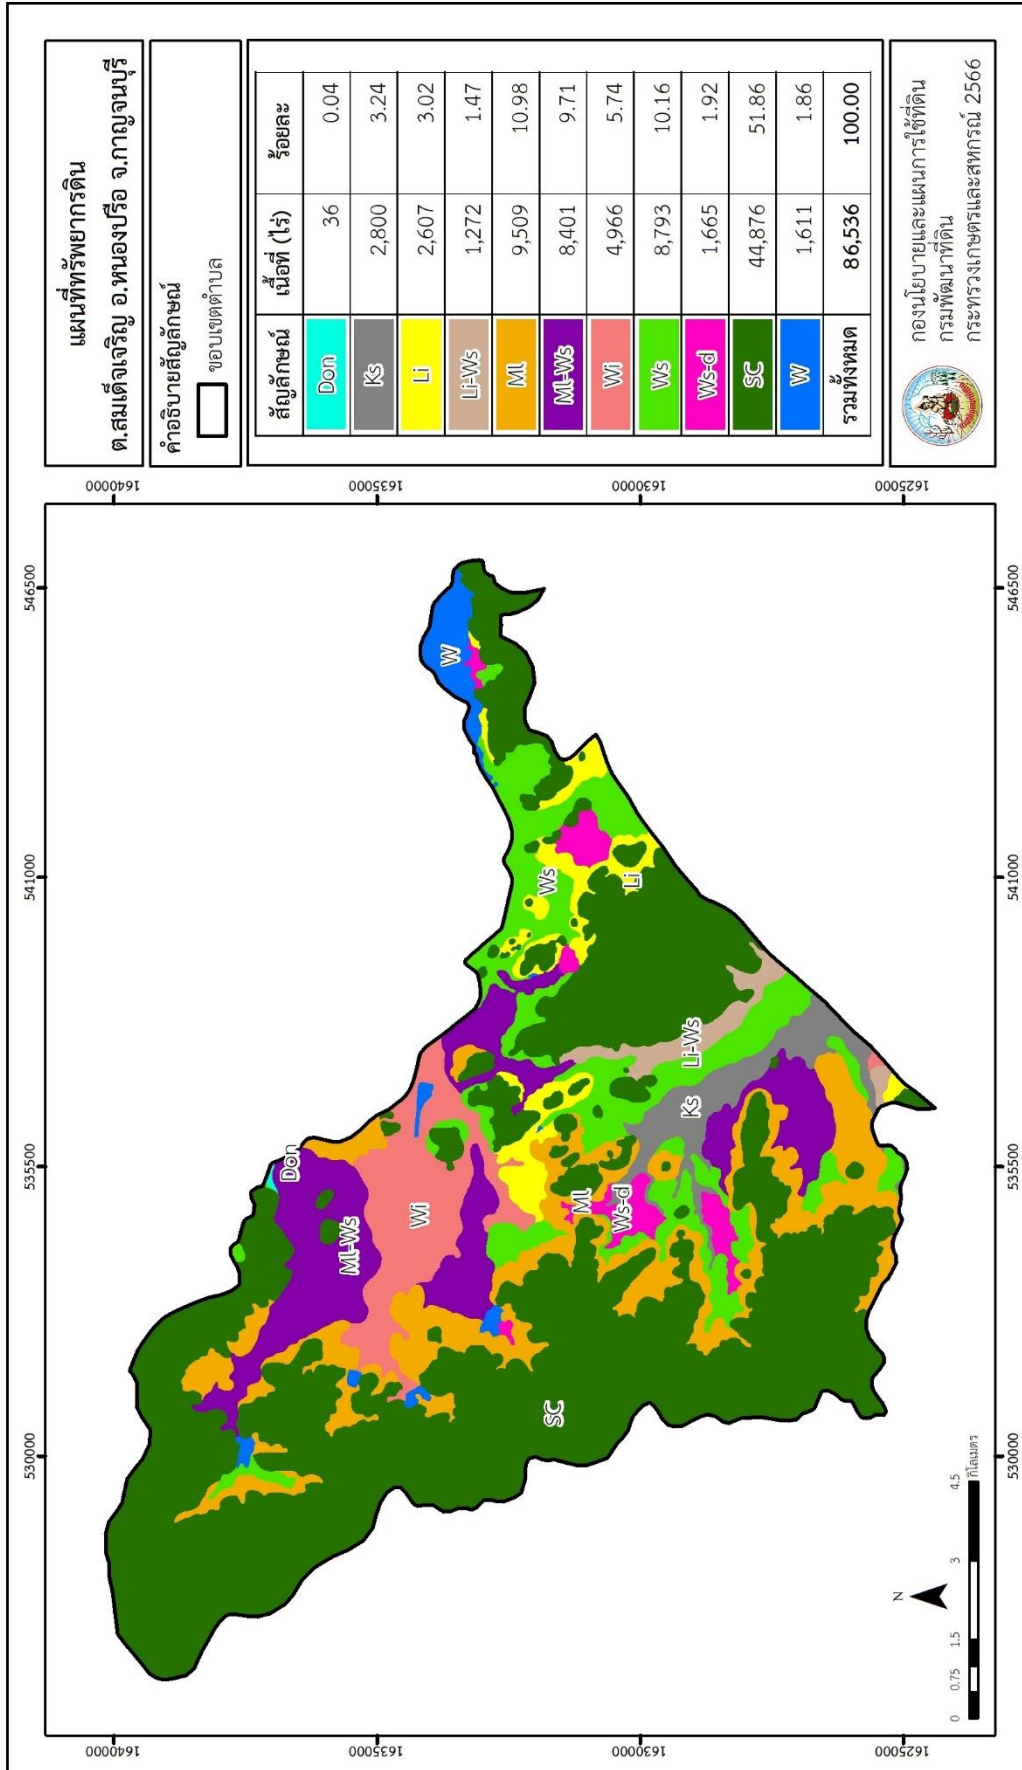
แผนที่ทรัพยากรดิน
ต.สมเด็จเจริญ อ.หนองปรือ จ.กาญจนบุรี

คำอธิบายสัญลักษณ์
ขอบเขตตำบล

| สัญลักษณ์ | เนื้อที่ (ไร่) | ร้อยละ |
|---|---|---|
| Don | 36 | 0.04 |
| Ks | 2,800 | 3.24 |
| Li | 2,607 | 3.02 |
| Li-Ws | 1,272 | 1.47 |
| Ml | 9,509 | 10.98 |
| Ml-Ws | 8,401 | 9.71 |
| Wi | 4,966 | 5.74 |
| Ws | 8,793 | 10.16 |
| Ws-d | 1,665 | 1.92 |
| SC | 44,876 | 51.86 |
| W | 1,611 | 1.86 |
| รวมทั้งหมด | 86,536 | 100.00 |

กองนโยบายและแผนการใช้ที่ดิน
กรมพัฒนาที่ดิน
กระทรวงเกษตรและสหกรณ์ 2566

1640000
1635000
1630000
1625000
530000
535500
541000
546500

Don
Ml-Ws
Wi
SC
Ml
Ws-d
Ks
Li-Ws
Ws
Li
W

N
0 0.75 1.5 3 4.5
กิโลเมตร